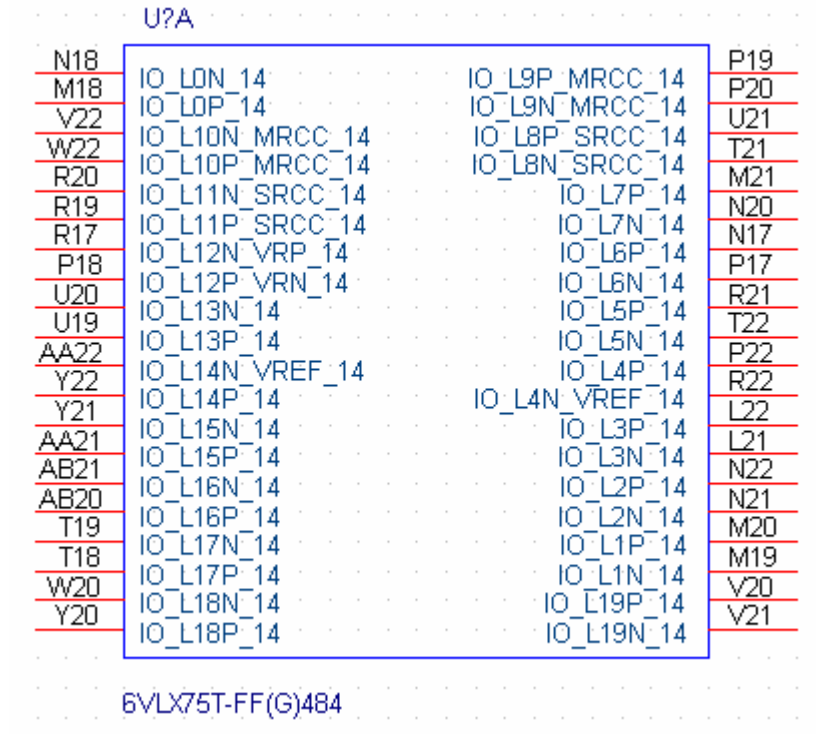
U?A

N18 IO_L0N_14
M18 IO_L0P_14
V22 IO_L10N_MRCC_14
W22 IO_L10P_MRCC_14
R20 IO_L11N_SRCC_14
R19 IO_L11P_SRCC_14
R17 IO_L12N_VRP_14
P18 IO_L12P_VRN_14
U20 IO_L13N_14
U19 IO_L13P_14
AA22 IO_L14N_VREF_14
Y22 IO_L14P_14
Y21 IO_L15N_14
AA21 IO_L15P_14
AB21 IO_L16N_14
AB20 IO_L16P_14
T19 IO_L17N_14
T18 IO_L17P_14
W20 IO_L18N_14
Y20 IO_L18P_14

IO_L9P_MRCC_14 P19
IO_L9N_MRCC_14 P20
IO_L8P_SRCC_14 U21
IO_L8N_SRCC_14 T21
IO_L7P_14 M21
IO_L7N_14 N20
IO_L6P_14 N17
IO_L6N_14 P17
IO_L5P_14 R21
IO_L5N_14 T22
IO_L4P_14 P22
IO_L4N_VREF_14 R22
IO_L3P_14 L22
IO_L3N_14 L21
IO_L2P_14 N22
IO_L2N_14 N21
IO_L1P_14 M20
IO_L1N_14 M19
IO_L19P_14 V20
IO_L19N_14 V21

6VLX75T-FF(G)484